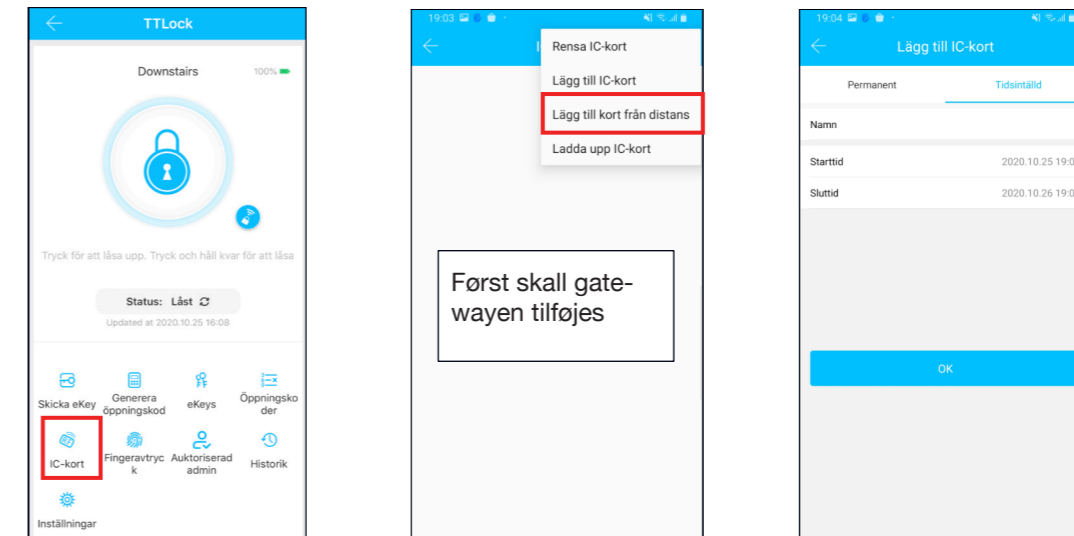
TTLock

Downstairs 100%

Tryck för att låsa upp. Tryck och håll kvar för att låsa

Status: Låst

Updated at 2020.10.25 16:08

Skicka eKey
Generera öppningskod
eKeys
Öppningskoder
IC-kort
Fingeravtryck
Auktoriserad admin
Historik
Inställningar

19:03

I

Rensa IC-kort
Lägg till IC-kort
Lägg till kort från distans
Ladda upp IC-kort

Først skall gatewayen tilføjes

19:04

Lägg till IC-kort

Permanent
Tidsinställd

Namn

Starttid 2020.10.25 19:0

Sluttid 2020.10.26 19:0

OK